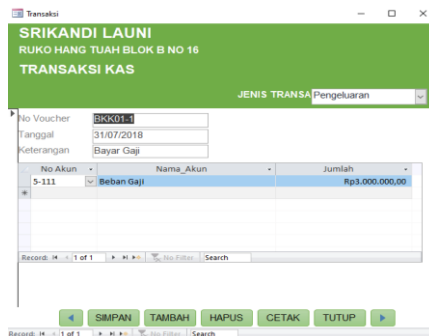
Transaksi

SRIKANDI LAUNI
RUKO HANG TUAH BLOK B NO 16
TRANSAKSI KAS

JENIS TRANSA Pengeluaran

No Voucher RKK01-1
Tanggal 31/07/2018
Keterangan Bayar Gaji

| No Akun | Nama_Akun | Jumlah |
|---|---|---|
| 5-111 | Beban Gaji | Rp3.000.000,00 |
| * | | |

Record: 1 of 1 No Filter Search

SIMPAN TAMBAH HAPUS CETAK TUTUP

Record: 1 of 1 No Filter Search